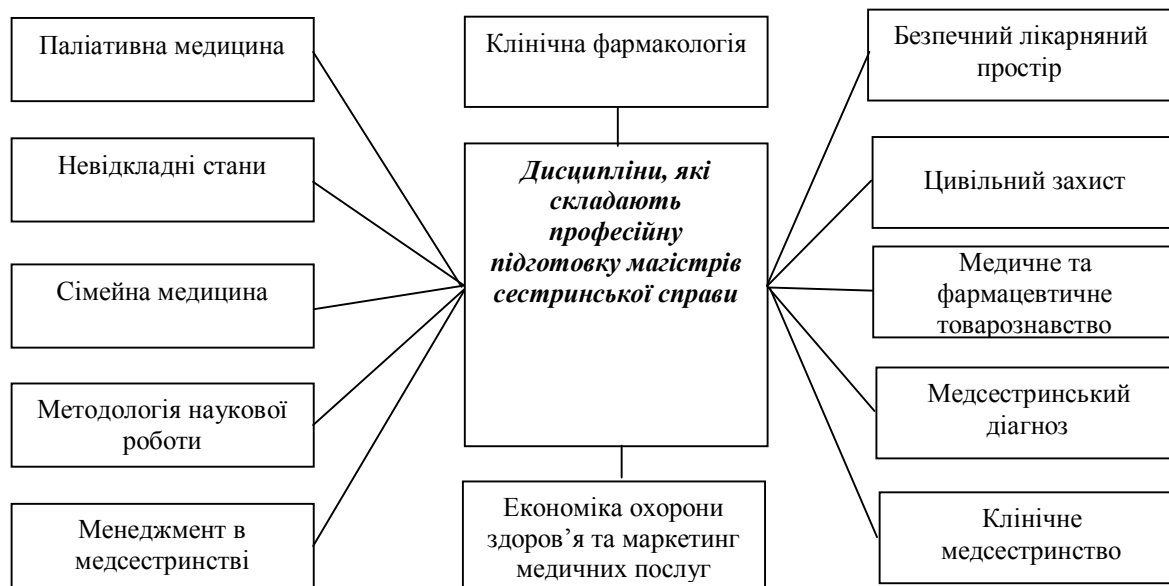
Паліативна медицина

Невідкладні стани

Сімейна медицина

Методологія наукової роботи

Менеджмент в медсестринстві

Клінічна фармакологія

Дисципліни, які складають професійну підготовку магістрів сестринської справи

Економіка охорони здоров'я та маркетинг медичних послуг

Безпечний лікарняний простір

Цивільний захист

Медичне та фармацевтичне товарознавство

Медсестринський діагноз

Клінічне медсестринство